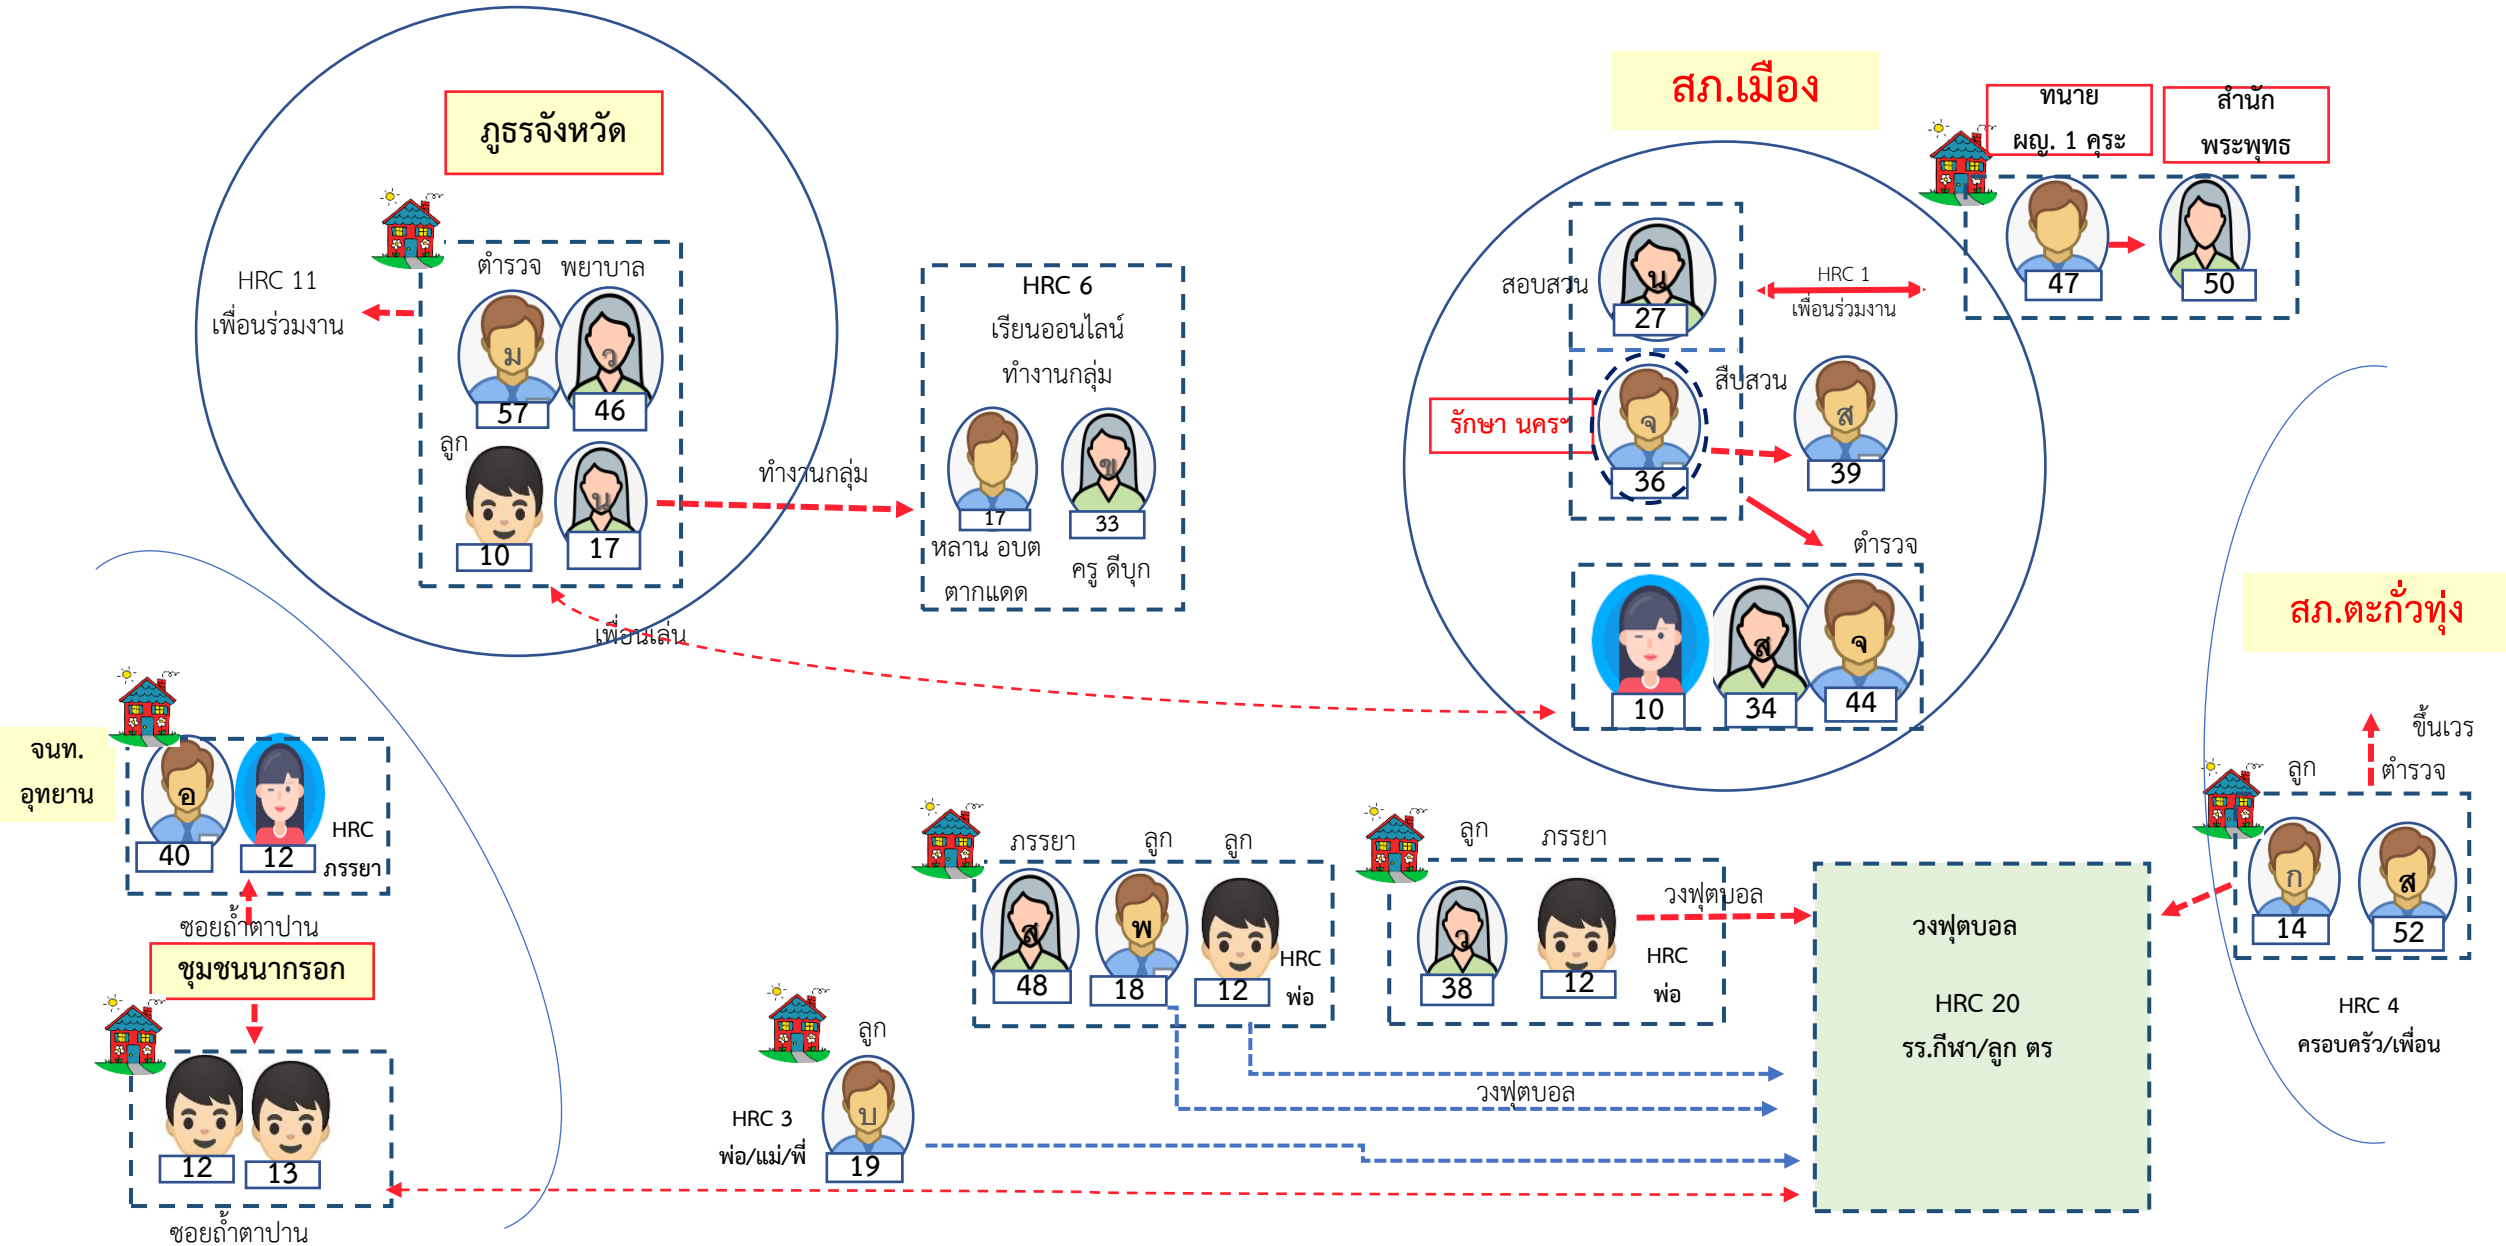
ภูธรจังหวัด

HRC 11
เพื่อนร่วมงาน

ตำรวจ พยาบาล

ม 57
ว 46

ลูก
10
 น 17

ทำงานกลุ่ม

HRC 6
เรียนออนไลน์
ทำงานกลุ่ม

17
ข 33
หลาน อบต
ตากแดด
ครู ดีบุก

เพื่อนเล่น

สภ.เมือง

ทนาย
ผญ. 1 คุระ

สำนัก
พระพุทธ

สอบสวน
น 27

HRC 1
เพื่อนร่วมงาน

47
50

รักษา นครฯ
จ 36
สืบสวน
ส 39

ตำรวจ
10
ส 34
จ 44

สภ.ตะกั่วทุ่ง

ขึ้นเวร
ตำรวจ
ลูก

จนท.
อุทยาน

อ 40
12
HRC
ภรรยา

ซอยถ้ำตาปาน

ชุมชนนากรอก

12
13

ซอยถ้ำตาปาน

ภรรยา ลูก ลูก
ส 48
พ 18
12
HRC
พ่อ

ลูก ภรรยา
ว 38
12
HRC
พ่อ
วงฟุตบอล

วงฟุตบอล
HRC 20
รร.กีฬา/ลูก ตร

ก 14
ส 52
HRC 4
ครอบครัว/เพื่อน

ลูก
HRC 3
พ่อ/แม่/พี่
บ 19

วงฟุตบอล